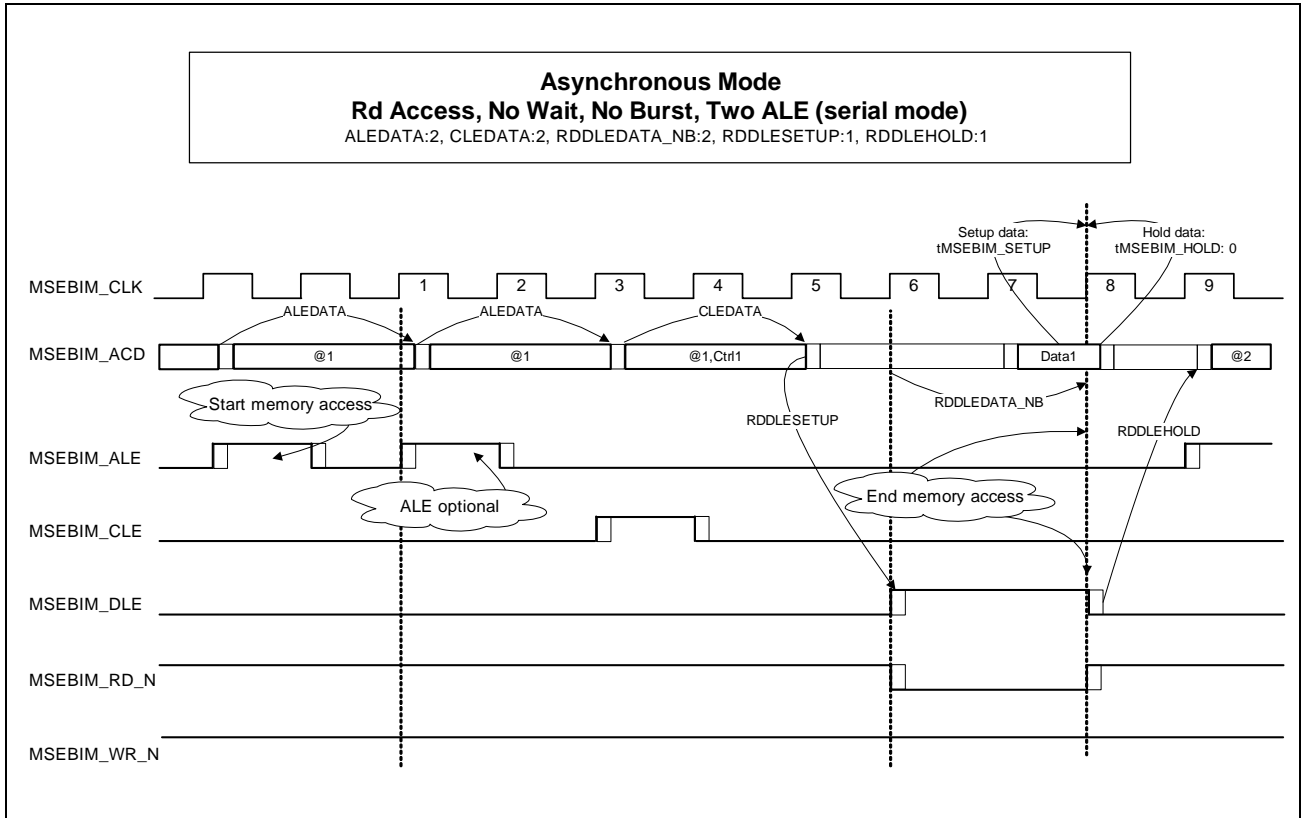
Asynchronous Mode
Rd Access, No Wait, No Burst, Two ALE (serial mode)
ALEDATA:2, CLEDATA:2, RDDLEDATA_NB:2, RDDLESETUP:1, RDDLEHOLD:1

Setup data:
tMSEBIM_SETUP

Hold data:
tMSEBIM_HOLD: 0

MSEBIM_CLK
1
2
3
4
5
6
7
8
9

ALEDATA
ALEDATA
CLEDATA

MSEBIM_ACD
@1
@1
@1,Ctrl1
Data1
@2

Start memory access
RDDLEDATA_NB
RDDLESETUP
RDDLEHOLD

MSEBIM_ALE
ALE optional
End memory access

MSEBIM_CLE

MSEBIM_DLE

MSEBIM_RD_N

MSEBIM_WR_N